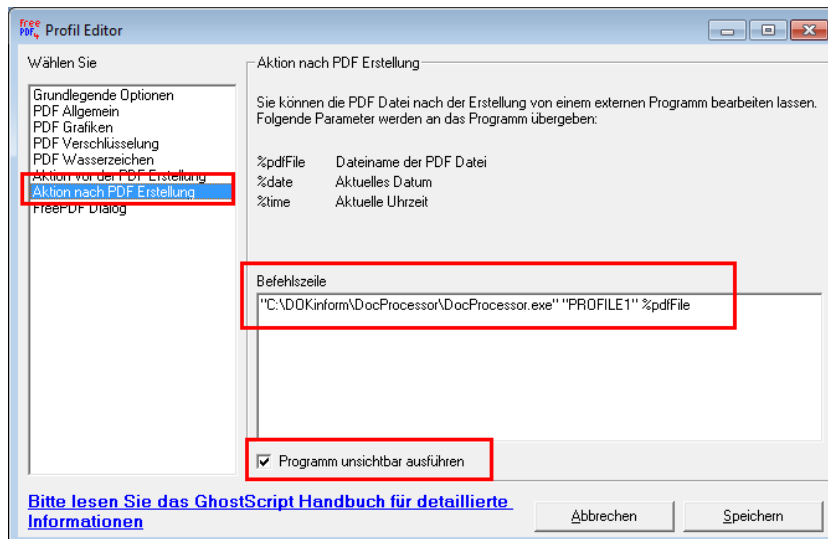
free PDF Profil Editor

Wählen Sie

Grundlegende Optionen
PDF Allgemein
PDF Grafiken
PDF Verschlüsselung
PDF Wasserzeichen
Aktion vor der PDF Erstellung
Aktion nach PDF Erstellung
FreePDF Dialog

Aktion nach PDF Erstellung

Sie können die PDF Datei nach der Erstellung von einem externen Programm bearbeiten lassen. Folgende Parameter werden an das Programm übergeben:

| %pdfFile | Dateiname der PDF Datei |
|---|---|
| %date | Aktuelles Datum |
| %time | Aktuelle Uhrzeit |

Befehlszeile

"C:\DOKinform\DocProcessor\DocProcessor.exe" "PROFILE1" %pdfFile

Programm unsichtbar ausführen

Bitte lesen Sie das GhostScript Handbuch für detaillierte Informationen

Abbrechen

Speichern